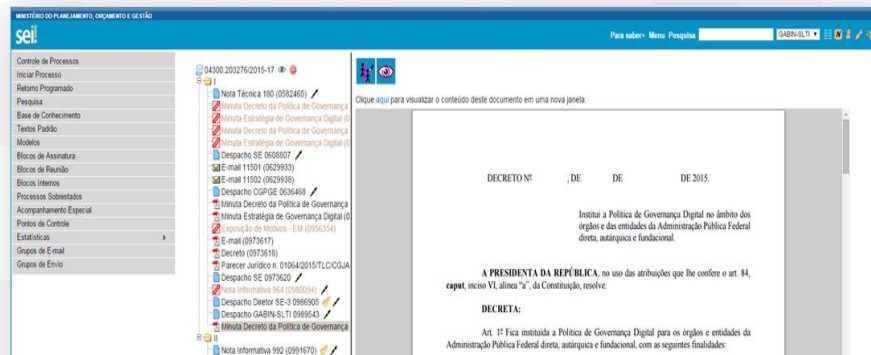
MINISTÉRIO DO PLANEJAMENTO, ORÇAMENTO E GESTÃO

sei!

Para saber+ Menu Pesquisa GABIN-SLTI

Controle de Processos
Iniciar Processo
Retorno Programado
Pesquisa
Base de Conhecimento
Textos Padrão
Modelos
Blocos de Assinatura
Blocos de Reunião
Blocos Internos
Processos Sobrestados
Acompanhamento Especial
Pontos de Controle
Estatísticas
Grupos de E-mail
Grupos de Envio

04300.203276/2015-17
I
Nota Técnica 180 (0582465)
Minuta Decreto da Política de Governança
Minuta Estratégia de Governança Digital (0
Minuta Decreto da Política de Governança
Minuta Estratégia de Governança Digital (0
Despacho SE 0608807
E-mail 11501 (0629933)
E-mail 11502 (0629938)
Despacho CGPGE 0636468
Minuta Decreto da Política de Governança
Minuta Estratégia de Governança Digital (0
Exposição de Motivos - EM (0956354)
E-mail (0973617)
Decreto (0973618)
Parecer Jurídico n. 01064/2015/TLC/CGJA
Despacho SE 0973620
Nota Informativa 964 (0980094)
Despacho Diretor SE-3 0986905
Despacho GABIN-SLTI 0989543
Minuta Decreto da Política de Governança
II
Nota Informativa 992 (0991670)

Clique aqui para visualizar o conteúdo deste documento em uma nova janela.

DECRETO Nº , DE DE DE 2015.

Institui a Política de Governança Digital no âmbito dos órgãos e das entidades da Administração Pública Federal direta, autárquica e fundacional.

A PRESIDENTA DA REPÚBLICA, no uso das atribuições que lhe confere o art. 84, caput, inciso VI, alínea "a", da Constituição, resolve:

DECRETA:

Art. 1º Fica instituída a Política de Governança Digital para os órgãos e entidades da Administração Pública Federal direta, autárquica e fundacional, com as seguintes finalidades: